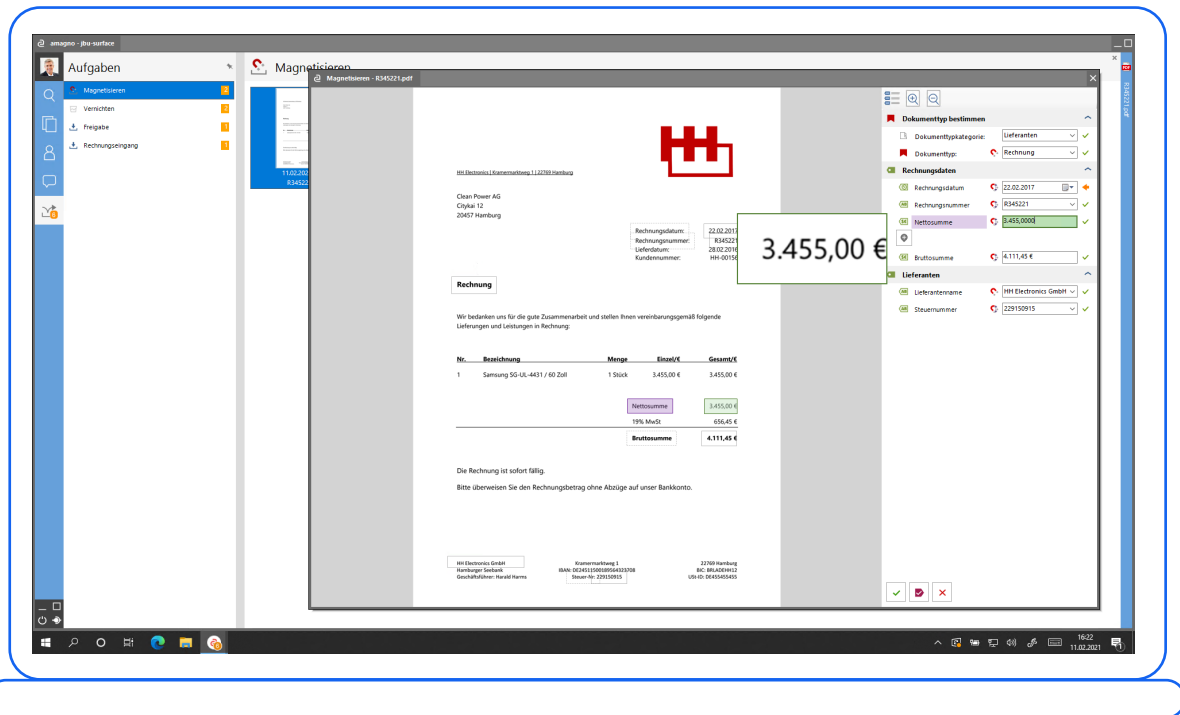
amagno - jbu-surface

Aufgaben

Magnetisieren 2
Vernichten 2
Freigabe 1
Rechnungseingang 1

Magnetisieren

11.02.202
R34522

Magnetisieren - R345221.pdf

HH Electronics | Kramermarktweg 1 | 22769 Hamburg

Clean Power AG
Citykai 12
20457 Hamburg

Rechnungsdatum: 22.02.2017
Rechnungsnummer: R345221
Lieferdatum: 28.02.2016
Kundennummer: HH-0015

3.455,00 €

Rechnung

Wir bedanken uns für die gute Zusammenarbeit und stellen Ihnen vereinbarungsgemäß folgende Lieferungen und Leistungen in Rechnung:

| Nr. | Bezeichnung | Menge | Einzel/€ | Gesamt/€ |
|---|---|---|---|---|
| 1 | Samsung SG-UL-4431 / 60 Zoll | 1 Stück | 3.455,00 € | 3.455,00 € |
| | | | Nettosumme | 3.455,00 € |
| | | | 19% MwSt | 656,45 € |
| | | | Bruttosumme | 4.111,45 € |

Die Rechnung ist sofort fällig.

Bitte überweisen Sie den Rechnungsbetrag ohne Abzüge auf unser Bankkonto.

HH Electronics GmbH
Hamburger Seebank
Geschäftsführer: Harald Harms

Kramermarktweg 1
IBAN: DE24511500189564323708
Steuer-Nr: 229150915

22769 Hamburg
BIC: BRLADEHH12
USt-ID: DE455455455

Dokumenttyp bestimmen
Dokumenttypkategorie: Lieferanten
Dokumenttyp: Rechnung

Rechnungsdaten
Rechnungsdatum 22.02.2017
Rechnungsnummer R345221
Nettosumme 3.455,0000
Bruttosumme 4.111,45 €

Lieferanten
Lieferantenname HH Electronics GmbH
Steuernummer 229150915

R345221.pdf

16:22
11.02.2021